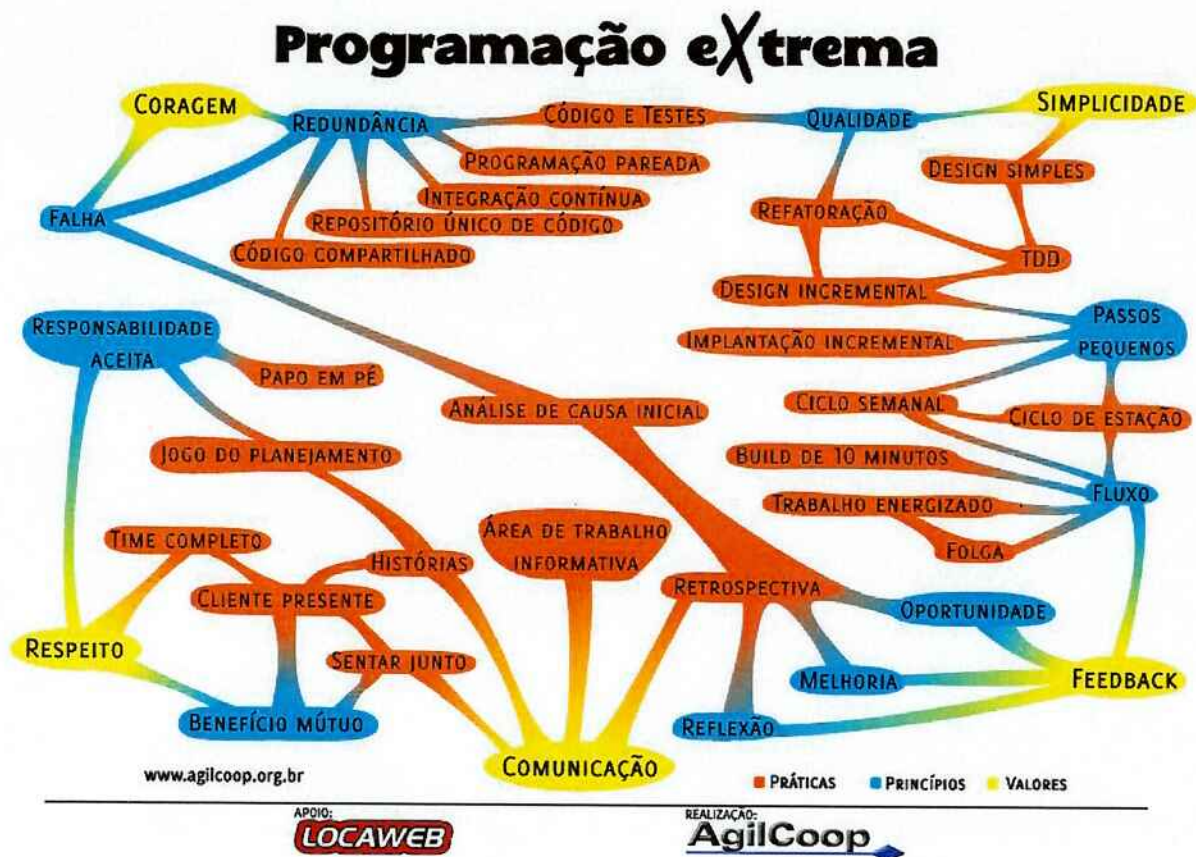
Programação eXtrema

CORAGEM
REDUNDÂNCIA
CÓDIGO E TESTES
QUALIDADE
SIMPLICIDADE
PROGRAMAÇÃO PAREADA
DESIGN SIMPLES
INTEGRAÇÃO CONTÍNUA
REFATORAÇÃO
FALHA
REPOSITÓRIO ÚNICO DE CÓDIGO
CÓDIGO COMPARTILHADO
TDD
DESIGN INCREMENTAL
RESPONSABILIDADE ACEITA
PASSOS PEQUENOS
IMPLANTAÇÃO INCREMENTAL
PAPO EM PÉ
ANÁLISE DE CAUSA INICIAL
CICLO SEMANAL
CICLO DE ESTAÇÃO
JOGO DO PLANEJAMENTO
BUILD DE 10 MINUTOS
FLUXO
TRABALHO ENERGIZADO
ÁREA DE TRABALHO INFORMATIVA
TIME COMPLETO
HISTÓRIAS
FOLGA
CLIENTE PRESENTE
RETROSPECTIVA
OPORTUNIDADE
RESPEITO
SENTAR JUNTO
MELHORIA
FEEDBACK
BENEFÍCIO MÚTUO
REFLEXÃO
COMUNICAÇÃO

www.agilcoop.org.br
PRÁTICAS
PRINCÍPIOS
VALORES

APOIO:
LOCAWEB
REALIZAÇÃO:
AgilCoop